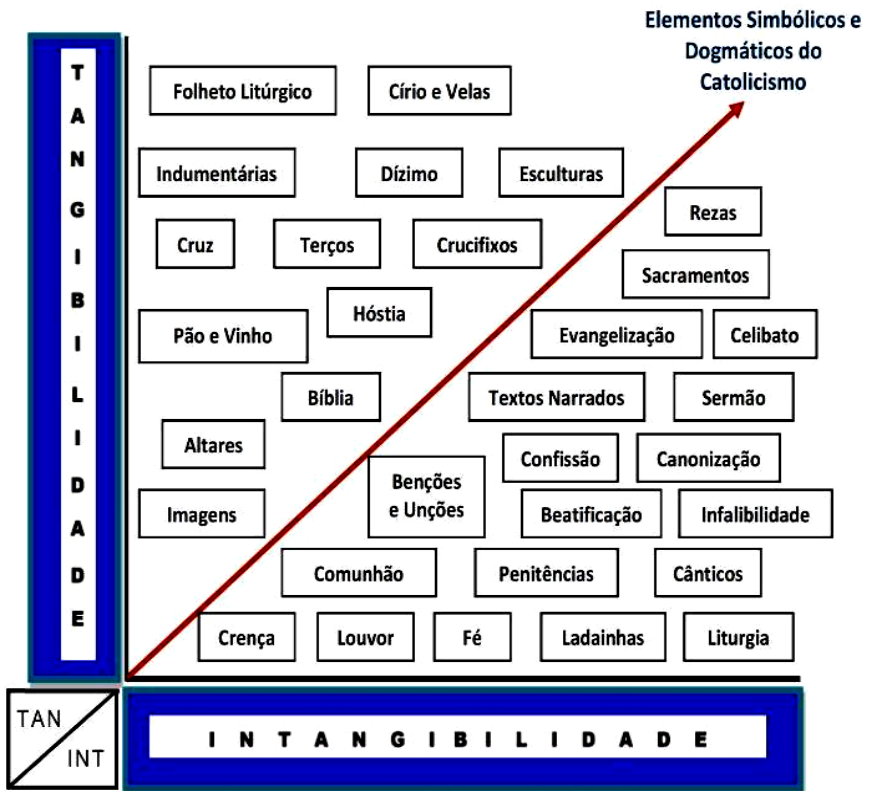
TANGIBILIDADE

Elementos Simbólicos e Dogmáticos do Catolicismo

Folheto Litúrgico

Círio e Velas

Indumentárias

Dízimo

Esculturas

Rezas

Cruz

Terços

Crucifixos

Sacramentos

Hóstia

Pão e Vinho

Evangelização

Celibato

Bíblia

Textos Narrados

Sermão

Altares

Confissão

Canonização

Bençōes e Unções

Imagens

Beatificação

Infalibilidade

Comunhão

Penitências

Cânticos

Crença

Louvor

Fé

Ladainhas

Liturgia

TAN

INT

INTANGIBILIDADE